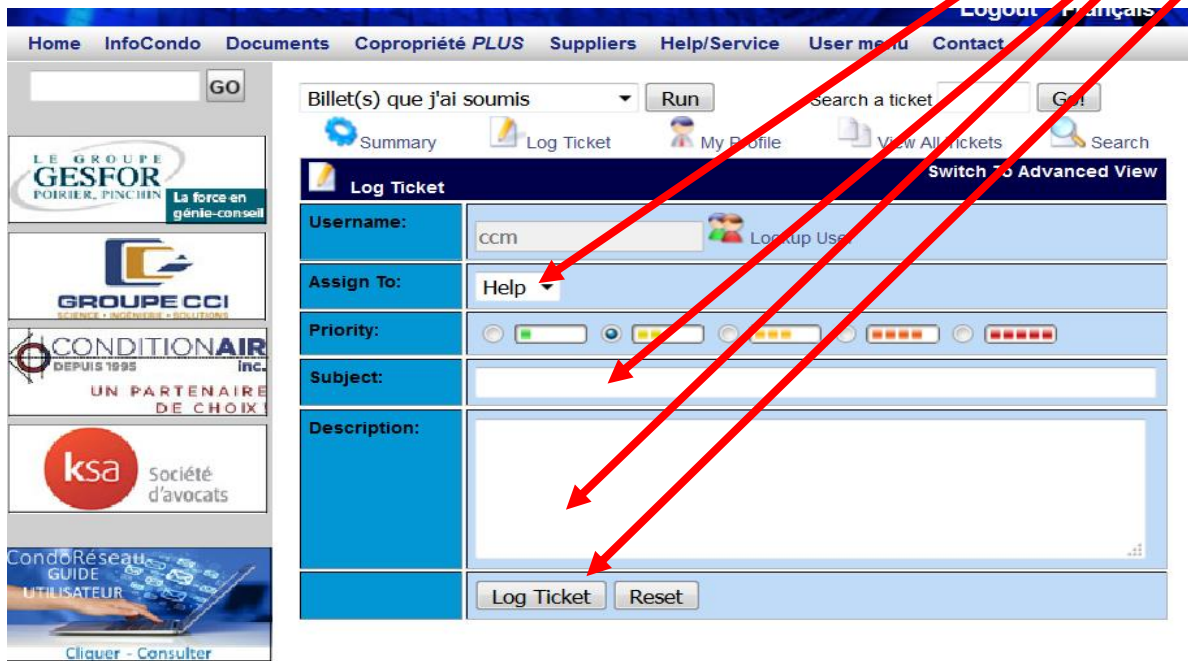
Logout Français

Home InfoCondo Documents Copropriété *PLUS* Suppliers Help/Service User menu Contact

GO

LE GROUPE GESFOR POIRIER, PINCHIN La force en génie-conseil

GROUPE CCI SCIENCE • INGÉNIERIE • SOLUTIONS

CONDITIONAIR inc. DEPUIS 1995 UN PARTENAIRE DE CHOIX

ksa Société d'avocats

CondoRéseau GUIDE UTILISATEUR Cliquer - Consulter

Billet(s) que j'ai soumis Run Search a ticket Go!

Summary Log Ticket My Profile View All Tickets Search

Log Ticket Switch To Advanced View

| | |
|---|---|
| Username: | ccm Lookup User |
| Assign To: | Help |
| Priority: | |
| Subject: | |
| Description: | |
| | Log Ticket Reset |